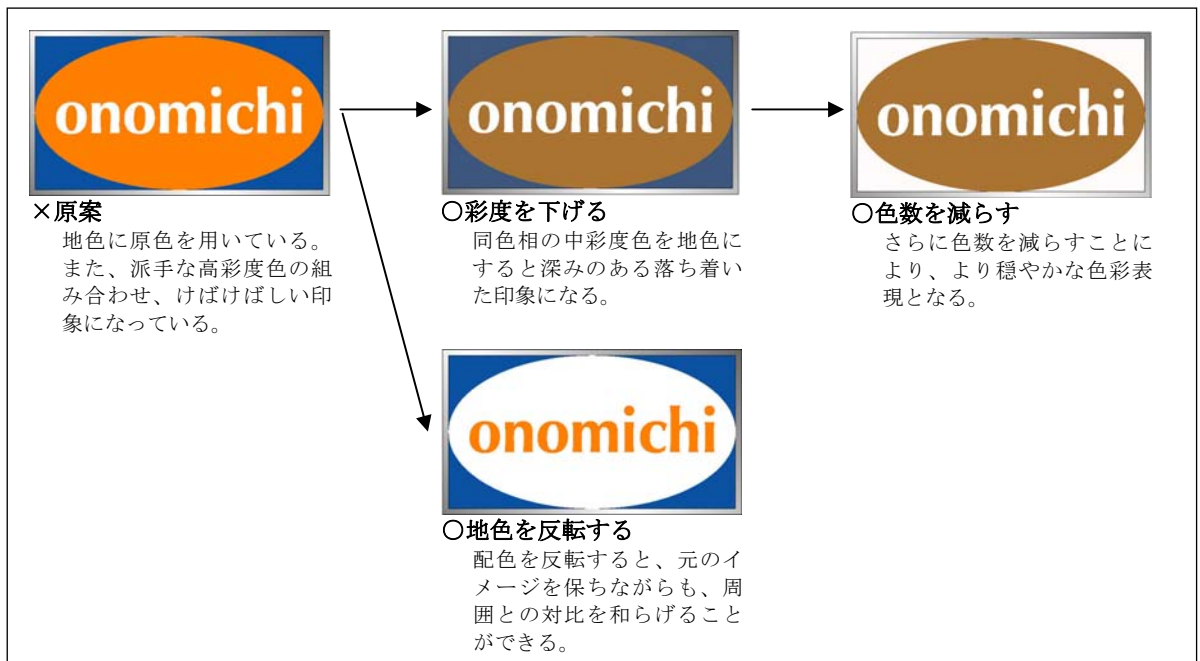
onomichi

×原案
地色に原色を用いている。また、派手な高彩度色の組み合わせ、けばけばしい印象になっている。

onomichi

○彩度を下げる
同色相の中彩度色を地色にすると深みのある落ち着いた印象になる。

onomichi

○色数を減らす
さらに色数を減らすことにより、より穏やかな色彩表現となる。

onomichi

○地色を反転する
配色を反転すると、元のイメージを保ちながらも、周囲との対比を和らげることができる。